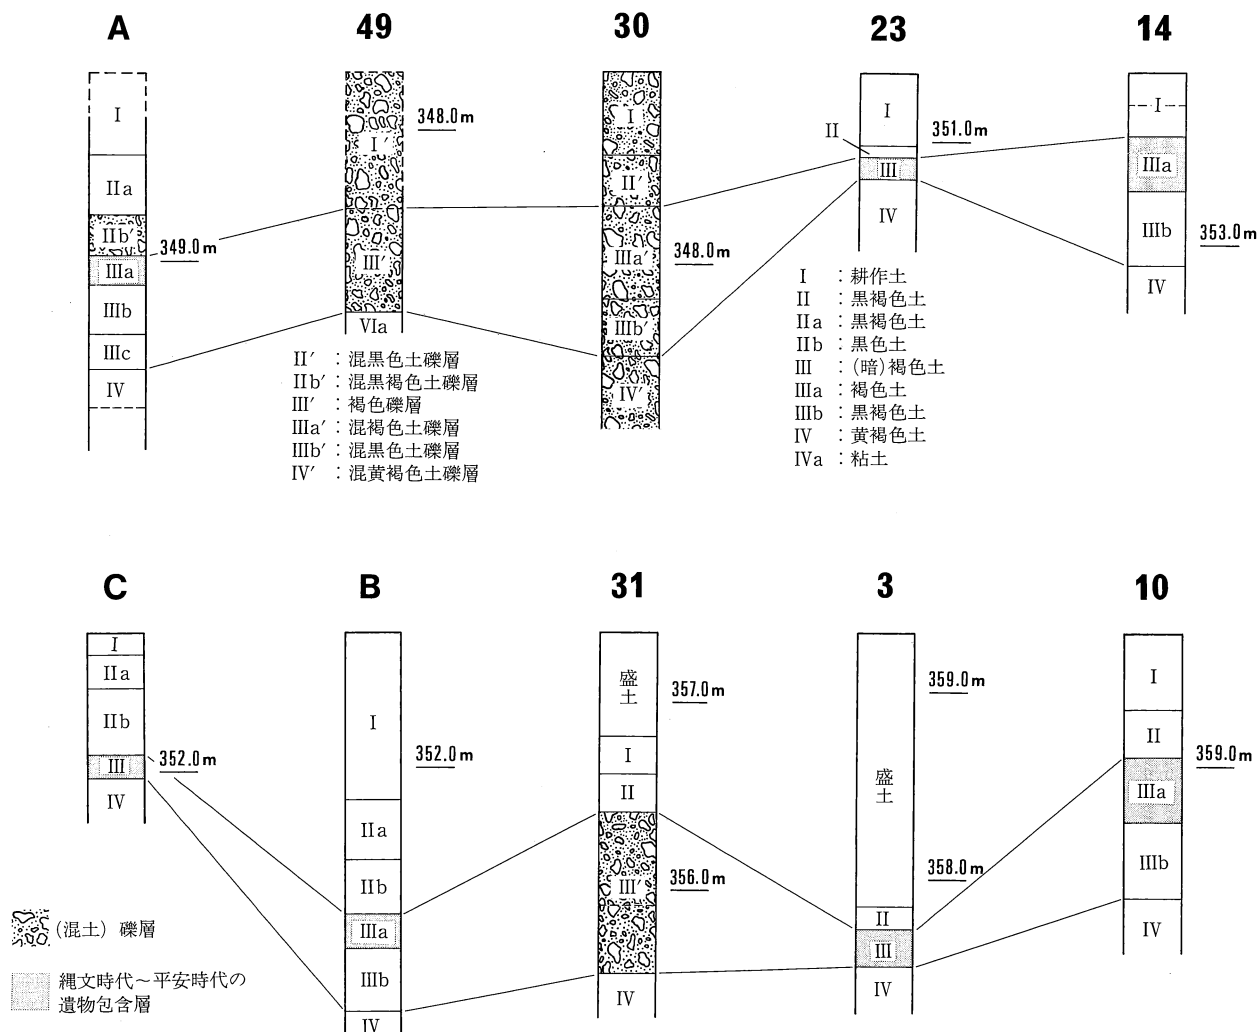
A

I
IIa
IIb′
IIIa
IIIb
IIIc
IV

349.0m

49

I′
III′
VIa

348.0m

II′ ：混黒色土礫層
IIb′：混黒褐色土礫層
III′ ：褐色礫層
IIIa′：混褐色土礫層
IIIb′：混黒色土礫層
IV′ ：混黄褐色土礫層

30

I
II′
IIIa′
IIIb′
IV′

348.0m

23

I
II
III
IV

351.0m

I ：耕作土
II ：黒褐色土
IIa ：黒褐色土
IIb ：黒色土
III ：(暗)褐色土
IIIa ：褐色土
IIIb ：黒褐色土
IV ：黄褐色土
IVa ：粘土

14

I
IIIa
IIIb
IV

353.0m

C

I
IIa
IIb
III
IV

352.0m

B

I
IIa
IIb
IIIa
IIIb
IV

352.0m

31

盛土
I
II
III′
IV

357.0m
356.0m

3

盛土
II
III
IV

359.0m
358.0m

10

I
II
IIIa
IIIb
IV

359.0m

(混土) 礫層

縄文時代～平安時代の遺物包含層